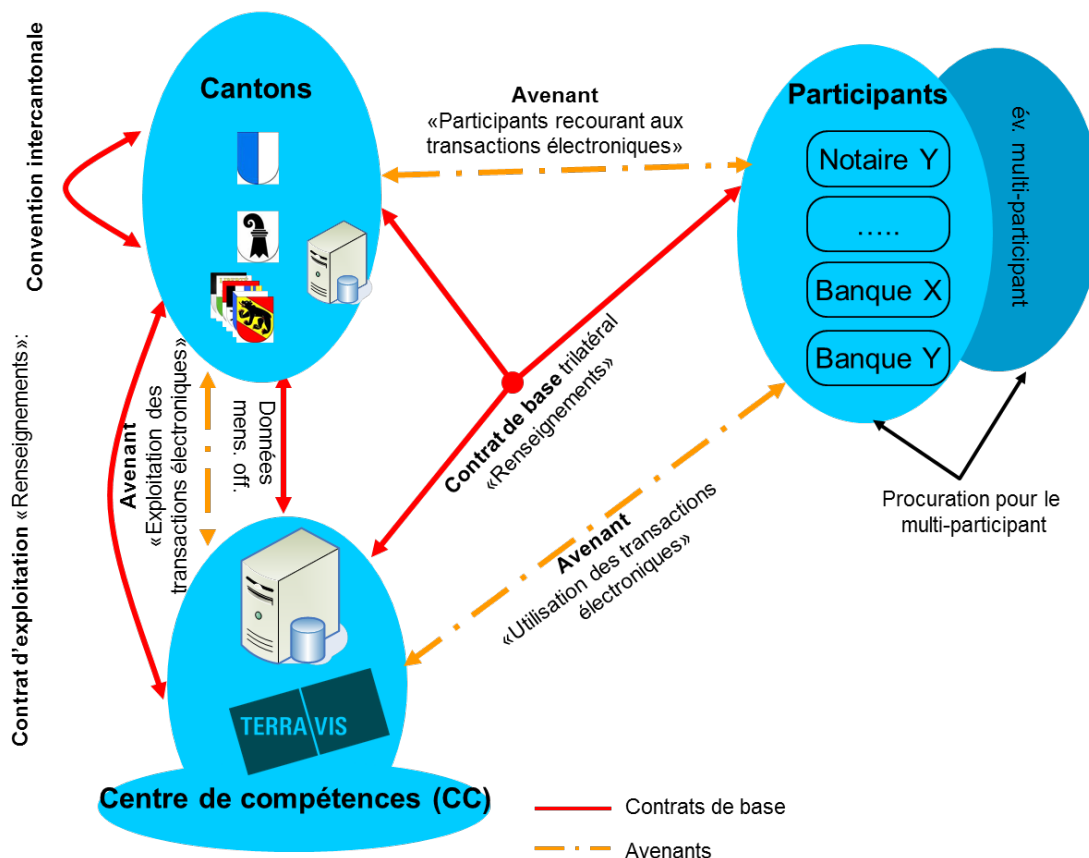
Convention intercantonale

Contrat d'exploitation «Renseignements»:

Cantons

Avenant
«Participants recourant aux transactions électroniques»

Participants

Notaire Y

.....

Banque X

Banque Y

év. multi-participant

Avenant
«Exploitation des transactions électroniques»

Données mens. off.

Contrat de base trilatéral
«Renseignements»

Avenant
«Utilisation des transactions électroniques»

Procuration pour le multi-participant

TERRA VIS

Centre de compétences (CC)

Contrats de base

Avenants